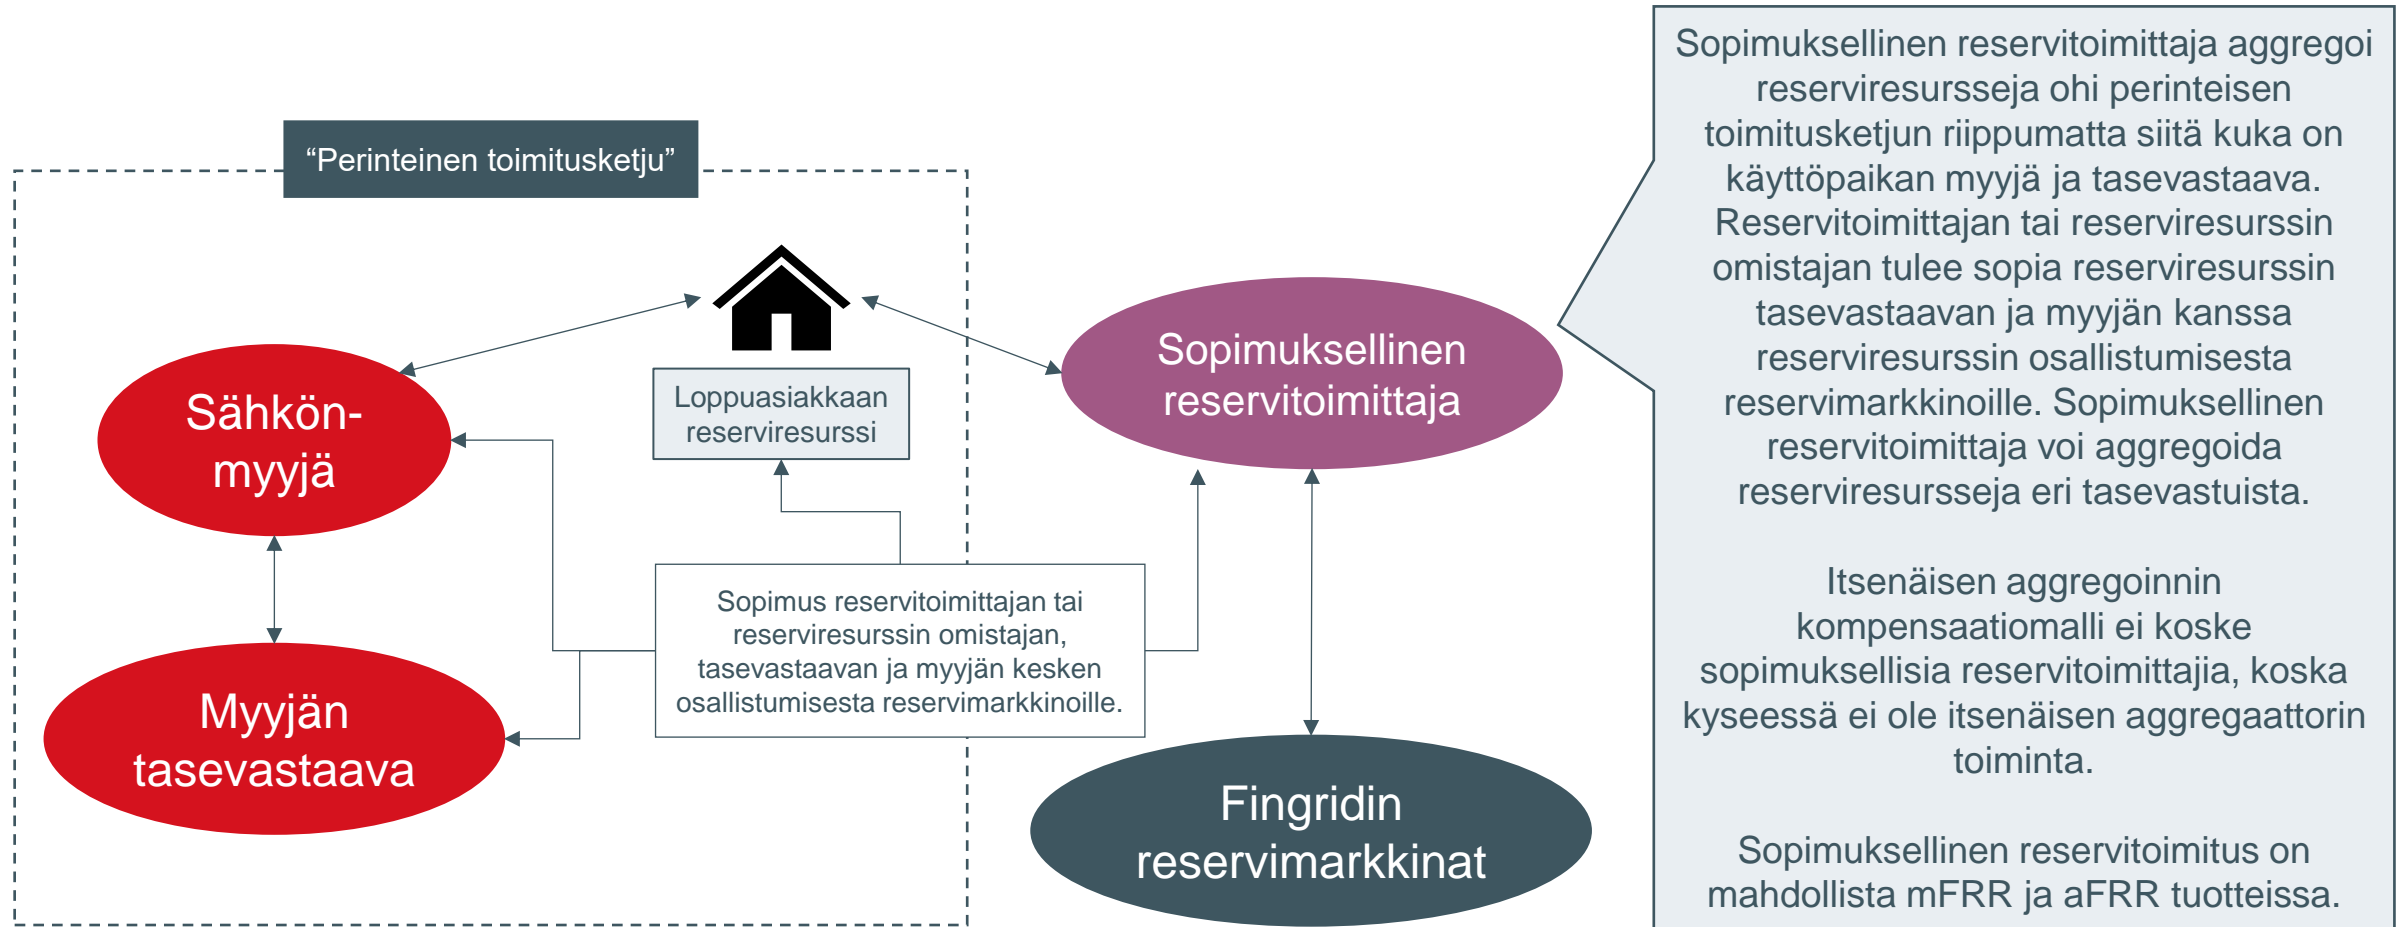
“Perinteinen toimitusketju”

Sähkön-myyjä

Loppuasiakkaan reserviresurssi

Sopimuksellinen reservitoimittaja

Myyjän tasevastaava

Sopimus reservitoimittajan tai reserviresurssin omistajan, tasevastaavan ja myyjän kesken osallistumisesta reservimarkkinoille.

Fingridin reservimarkkinat

Sopimuksellinen reservitoimittaja aggregoi reserviresursseja ohi perinteisen toimitusketjun riippumatta siitä kuka on käyttöpaikan myyjä ja tasevastaava. Reservitoimittajan tai reserviresurssin omistajan tulee sopia reserviresurssin tasevastaavan ja myyjän kanssa reserviresurssin osallistumisesta reservimarkkinoille. Sopimuksellinen reservitoimittaja voi aggregoida reserviresursseja eri tasevastuista.

Itsenäisen aggregoinnin kompensaatiomalli ei koske sopimuksellisia reservitoimittajia, koska kyseessä ei ole itsenäisen aggregaattorin toiminta.

Sopimuksellinen reservitoimitus on mahdollista mFRR ja aFRR tuotteissa.